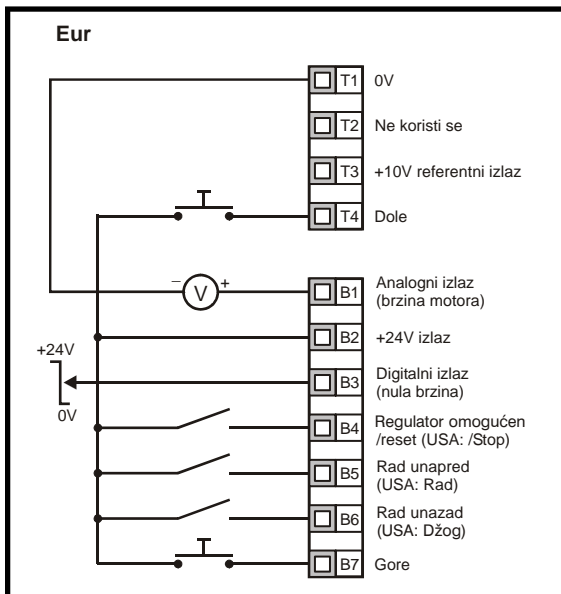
Eur

T1 0V

T2 Ne koristi se

T3 +10V referentni izlaz

T4 Dole

− V +

B1 Analogni izlaz (brzina motora)

B2 +24V izlaz

+24V

0V

B3 Digitalni izlaz (nula brzina)

B4 Regulator omogućen /reset (USA: /Stop)

B5 Rad unapred (USA: Rad)

B6 Rad unazad (USA: Džog)

B7 Gore